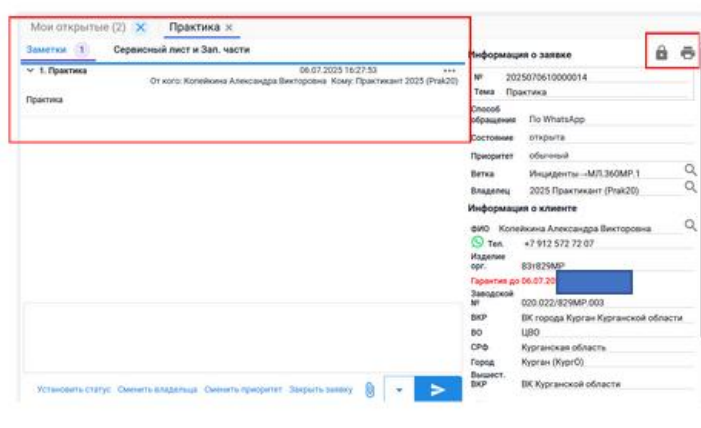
Мои открытые (2) ✕ Практика ✕

Заметки 1 Сервисный лист и Зап. части

1. Практика
06.07.2025 16:27:53
От кого: Копейкина Александра Викторовна Кому: Практикант 2025 (Prak20)

Практика

Установить статус Сменить владельца Сменить приоритет Закрыть заявку

Информация о заявке

№ 2025070610000014
Тема Практика
Способ обращения По WhatsApp
Состояние открыта
Приоритет обычный
Ветка Инциденты::МЛ.360МР.1
Владелец 2025 Практикант (Prak20)

Информация о клиенте

ФИО Копейкина Александра Викторовна
Тел. +7 912 572 72 07
Изделие орг. 83т829МР
Гарантия до 06.07.20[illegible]
Заводской № 020.022/829МР.003
ВКР ВК города Курган Курганской области
ВО ЦВО
СРФ Курганская область
Город Курган (КургО)
Вышест. ВКР ВК Курганской области